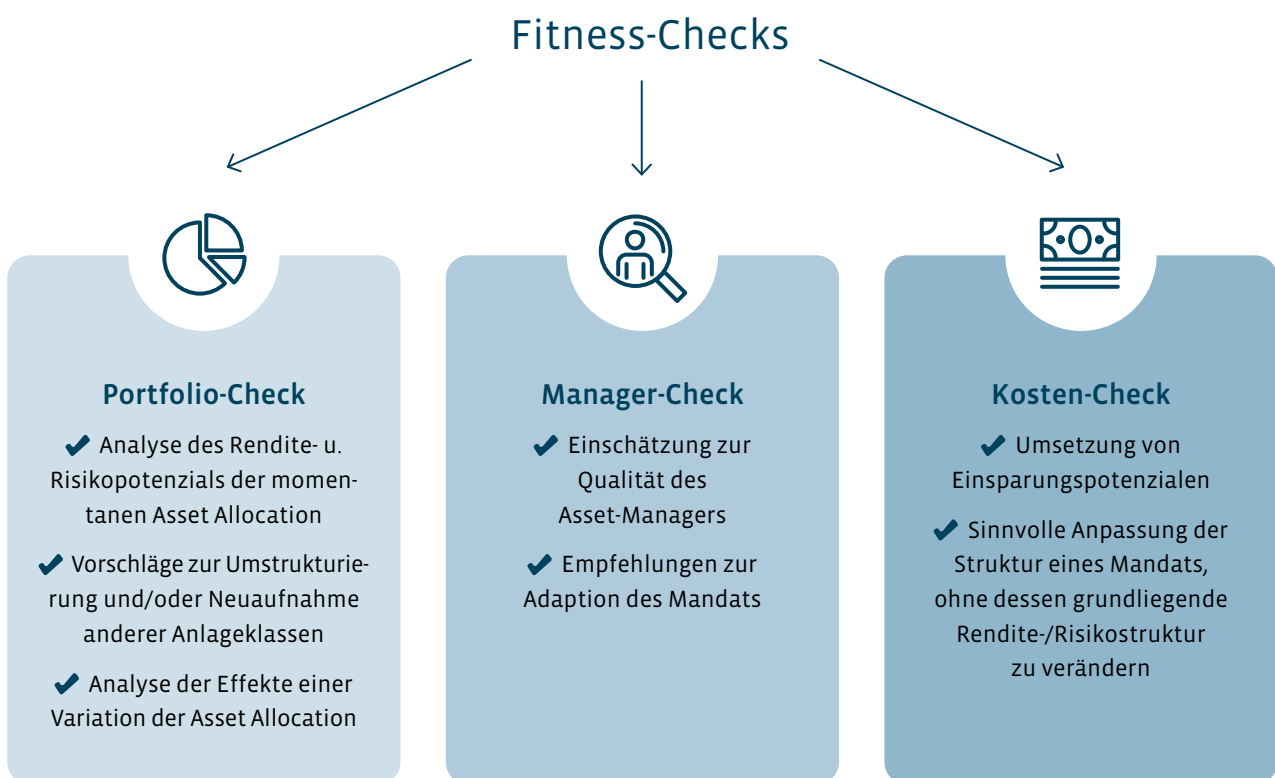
Fitness-Checks

Portfolio-Check

✔ Analyse des Rendite- u. Risikopotenzials der momentanen Asset Allocation

✔ Vorschläge zur Umstrukturierung und/oder Neuaufnahme anderer Anlageklassen

✔ Analyse der Effekte einer Variation der Asset Allocation

Manager-Check

✔ Einschätzung zur Qualität des Asset-Managers

✔ Empfehlungen zur Adaption des Mandats

Kosten-Check

✔ Umsetzung von Einsparungspotenzialen

✔ Sinnvolle Anpassung der Struktur eines Mandats, ohne dessen grundliegende Rendite-/Risikostruktur zu verändern